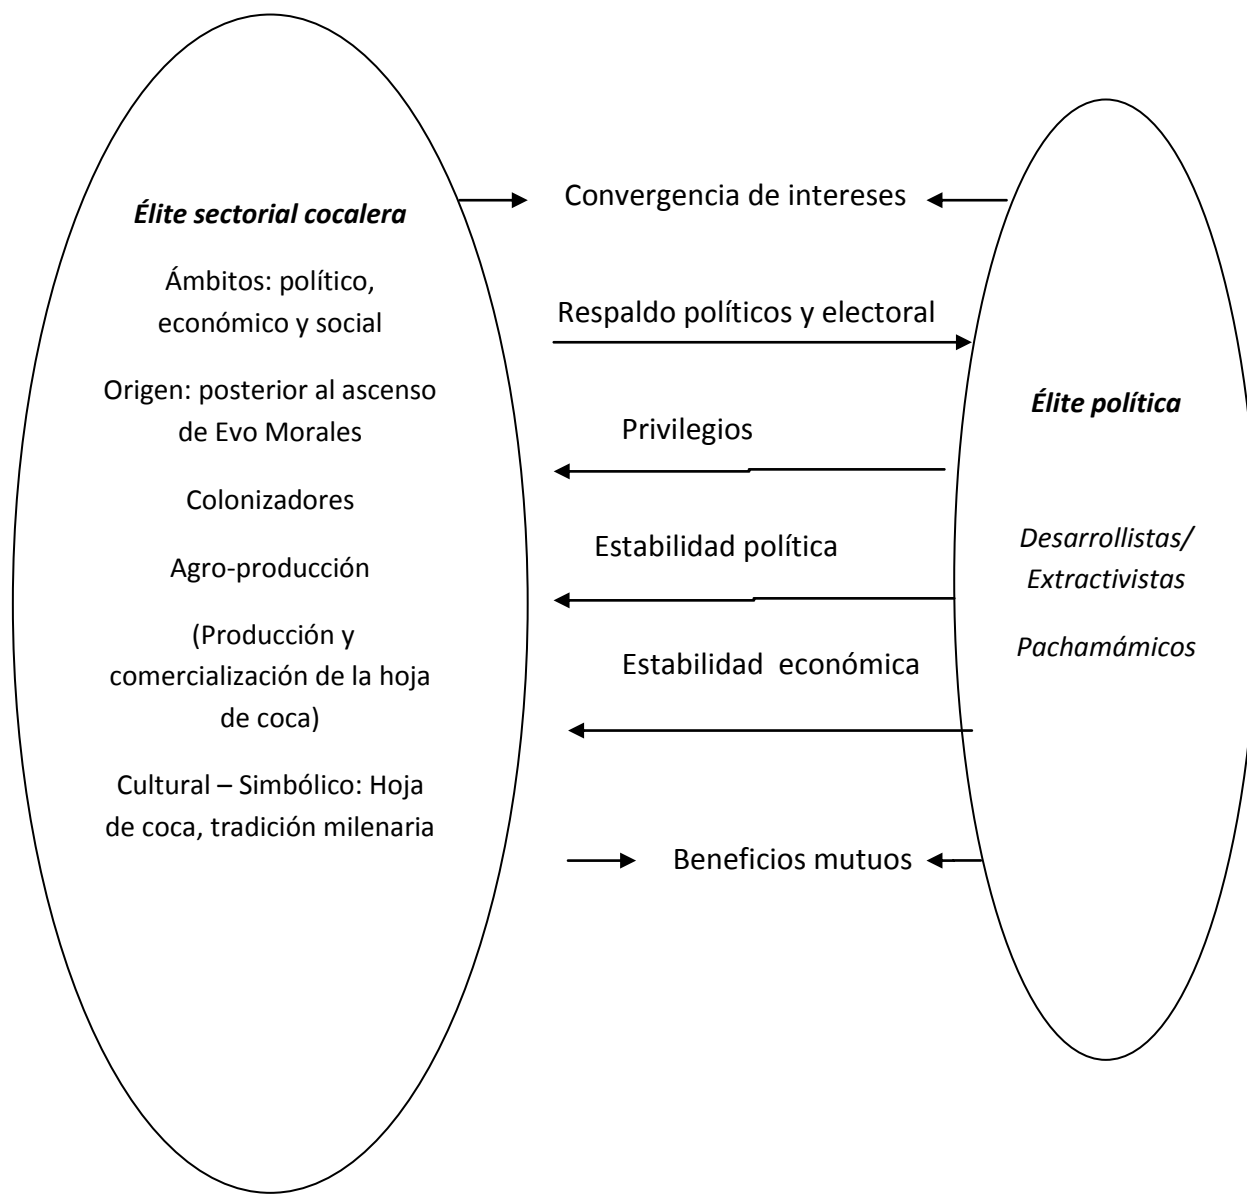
Élite sectorial cocalera

Ámbitos: político, económico y social

Origen: posterior al ascenso de Evo Morales

Colonizadores

Agro-producción

(Producción y comercialización de la hoja de coca)

Cultural – Simbólico: Hoja de coca, tradición milenaria

Convergencia de intereses

Respaldo políticos y electoral

Privilegios

Estabilidad política

Estabilidad económica

Beneficios mutuos

Élite política

Desarrollistas/ Extractivistas

Pachamámicos